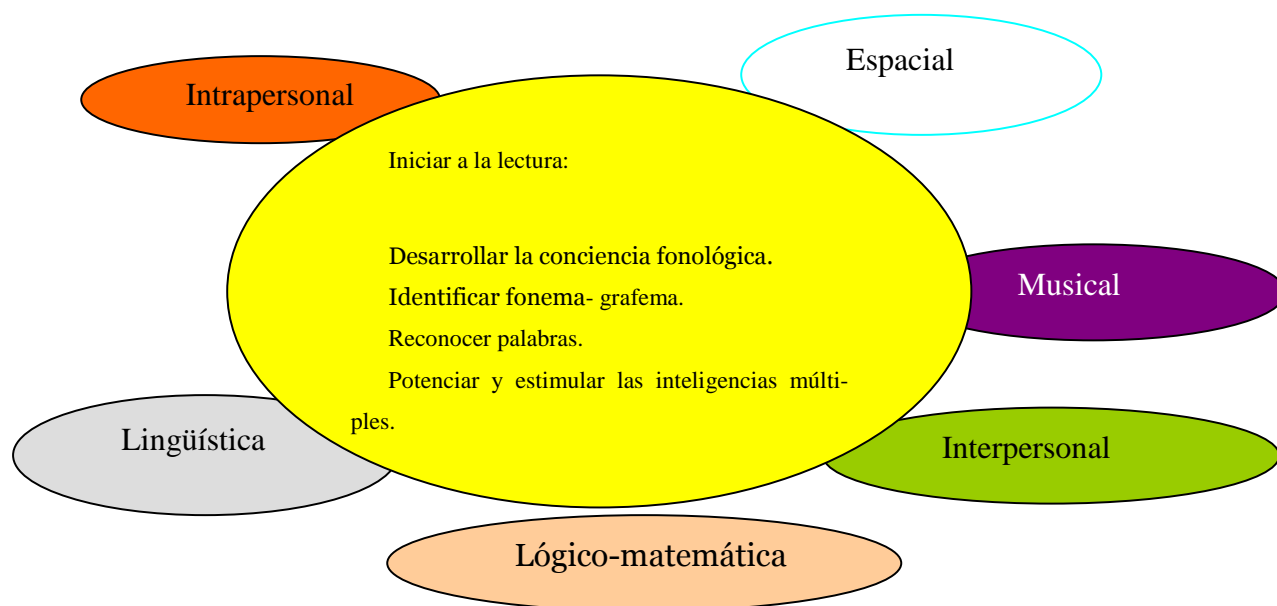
Intrapersonal

Espacial

Iniciar a la lectura:

Desarrollar la conciencia fonológica.

Identificar fonema- grafema.

Reconocer palabras.

Potenciar y estimular las inteligencias múltiples.

Musical

Lingüística

Interpersonal

Lógico-matemática